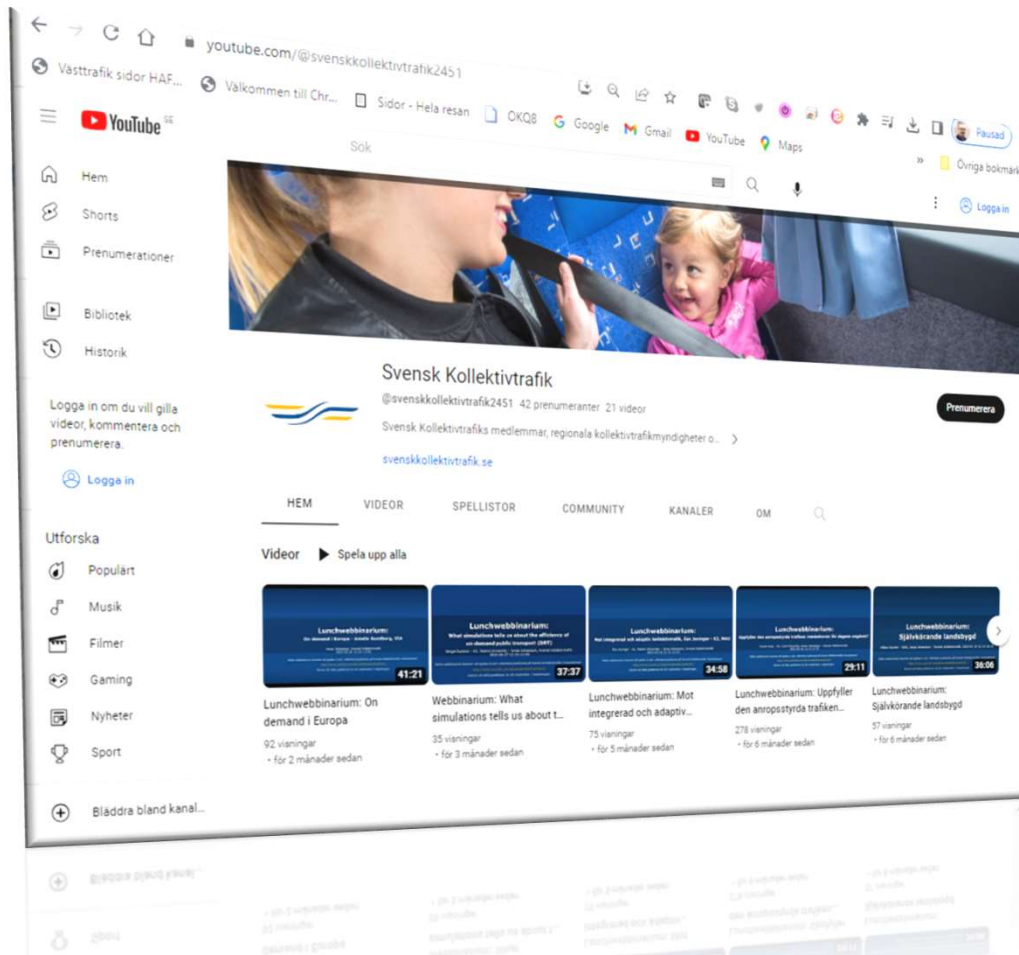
youtube.com/@svenskkollektivtrafik2451

Västtrafik sidor HAF... Välkommen till Chr... Sidor - Hela resan OKQ8 Google Gmail YouTube Maps » Övriga bokmär

Pausad

YouTube SE

Sök

Logga in

Hem
Shorts
Prenumerationer

Bibliotek
Historik

Logga in om du vill gilla videor, kommentera och prenumerera.

Logga in

Utforska
Populärt
Musik
Filmer
Gaming
Nyheter
Sport

Bläddra bland kanal...

Svensk Kollektivtrafik
@svenskkollektivtrafik2451 42 prenumeranter 21 videor
Svensk Kollektivtrafiks medlemmar, regionala kollektivtrafikmyndigheter o...
svenskkollektivtrafik.se

Prenumerera

HEM VIDEOR SPELLISTOR COMMUNITY KANALER OM

Videor Spela upp alla

Lunchwebbinarium: On demand i Europa
41:21
Lunchwebbinarium: On demand i Europa
92 visningar
• för 2 månader sedan

Lunchwebbinarium: What simulations tells us about the efficiency of on-demand public transport (DRT)
37:37
Webbinarium: What simulations tells us about t...
35 visningar
• för 3 månader sedan

Lunchwebbinarium: Mot integrerad och adaptiv kollektivtrafik
34:58
Lunchwebbinarium: Mot integrerad och adaptiv...
75 visningar
• för 5 månader sedan

Lunchwebbinarium: Uppfyller den anropsstyrda trafiken...
29:11
Lunchwebbinarium: Uppfyller den anropsstyrda trafiken...
278 visningar
• för 6 månader sedan

Lunchwebbinarium: Självkörande landsbygd
36:06
Lunchwebbinarium: Självkörande landsbygd
57 visningar
• för 6 månader sedan